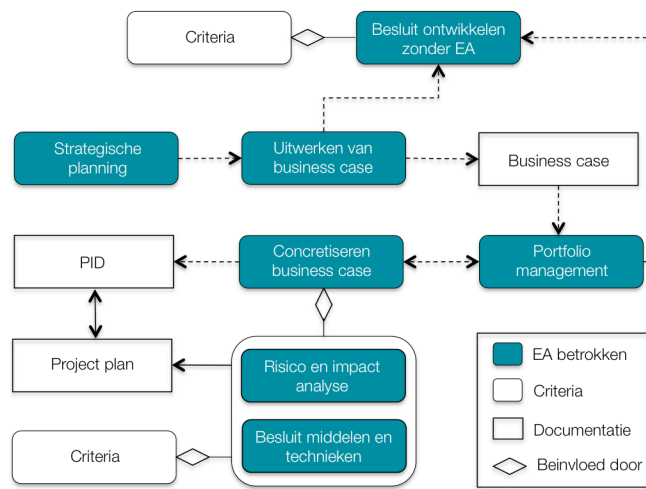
Criteria

Besluit ontwikkelen zonder EA

Strategische planning

Uitwerken van business case

Business case

PID

Concretiseren business case

Portfolio management

Project plan

Risico en impact analyse

Besluit middelen en technieken

Criteria

EA betrokken

Criteria

Documentatie

Beinvloed door